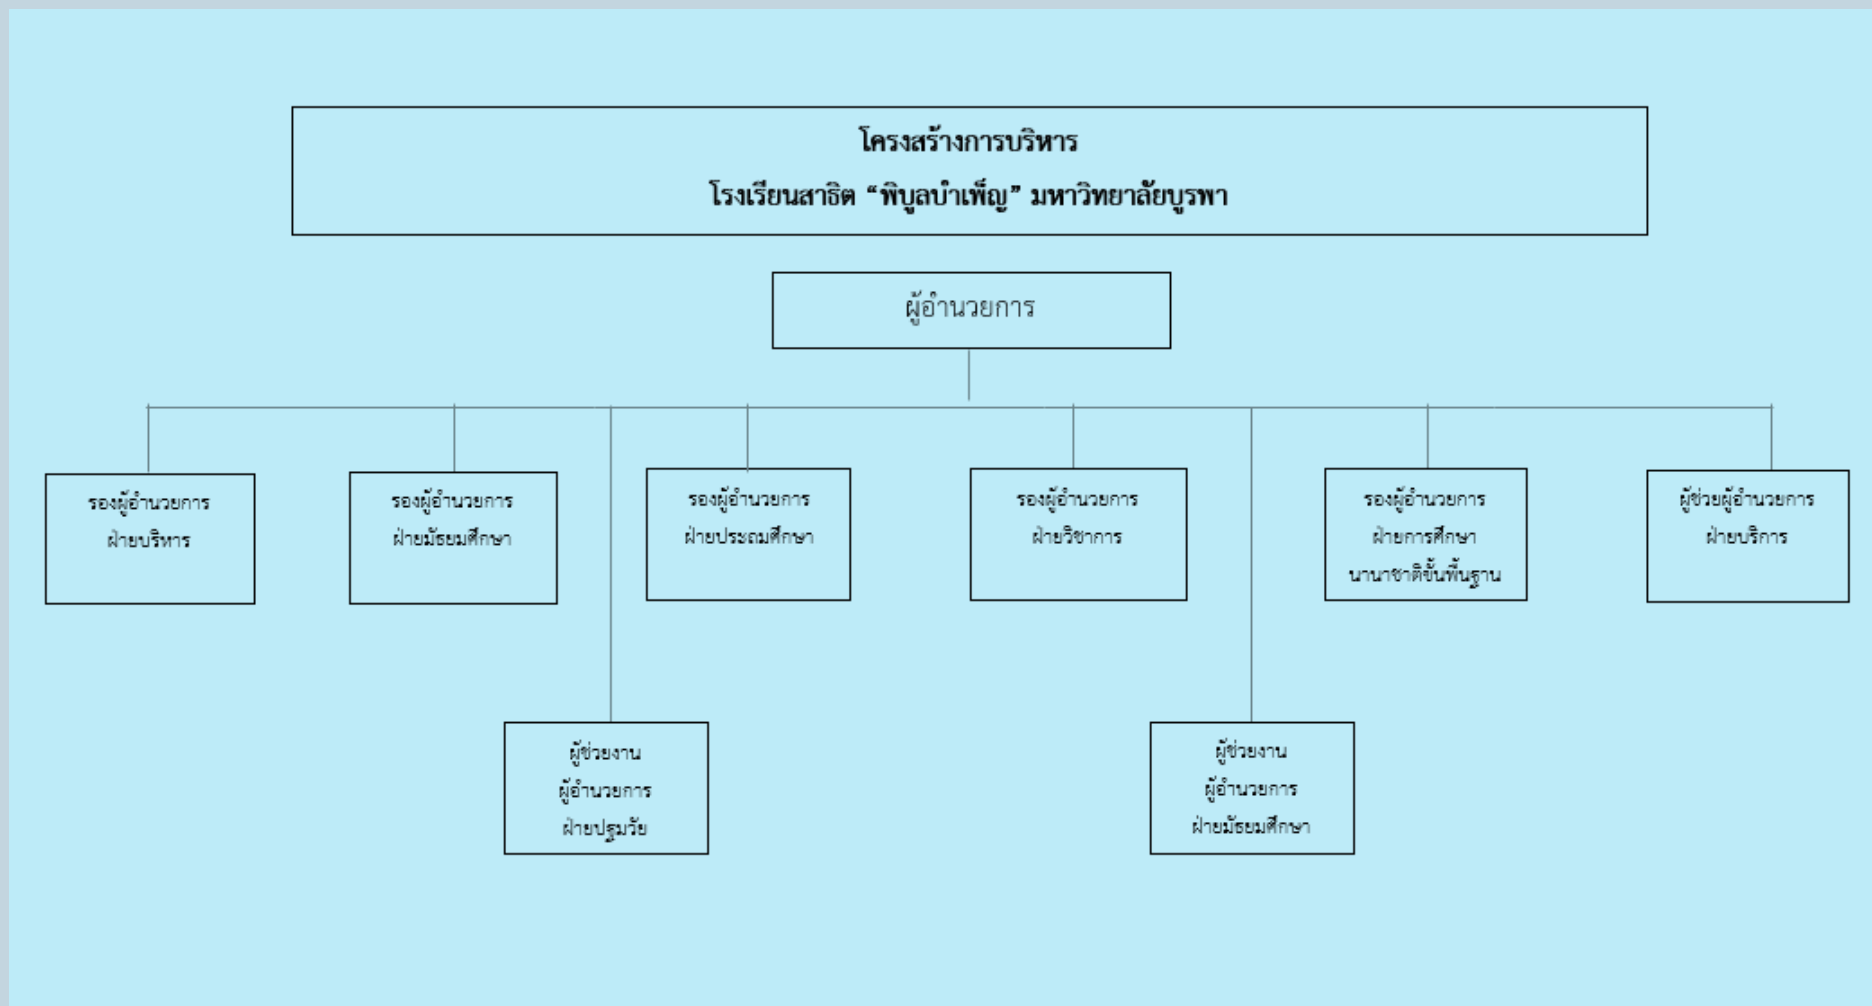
โครงสร้างการบริหาร
โรงเรียนสาธิต "พิบูลบำเพ็ญ" มหาวิทยาลัยบูรพา

ผู้อำนวยการ

รองผู้อำนวยการ
ฝ่ายบริหาร

รองผู้อำนวยการ
ฝ่ายมัธยมศึกษา

รองผู้อำนวยการ
ฝ่ายประถมศึกษา

รองผู้อำนวยการ
ฝ่ายวิชาการ

รองผู้อำนวยการ
ฝ่ายการศึกษา
นานาชาติขั้นพื้นฐาน

ผู้ช่วยผู้อำนวยการ
ฝ่ายบริการ

ผู้ช่วยงาน
ผู้อำนวยการ
ฝ่ายปฐมวัย

ผู้ช่วยงาน
ผู้อำนวยการ
ฝ่ายมัธยมศึกษา